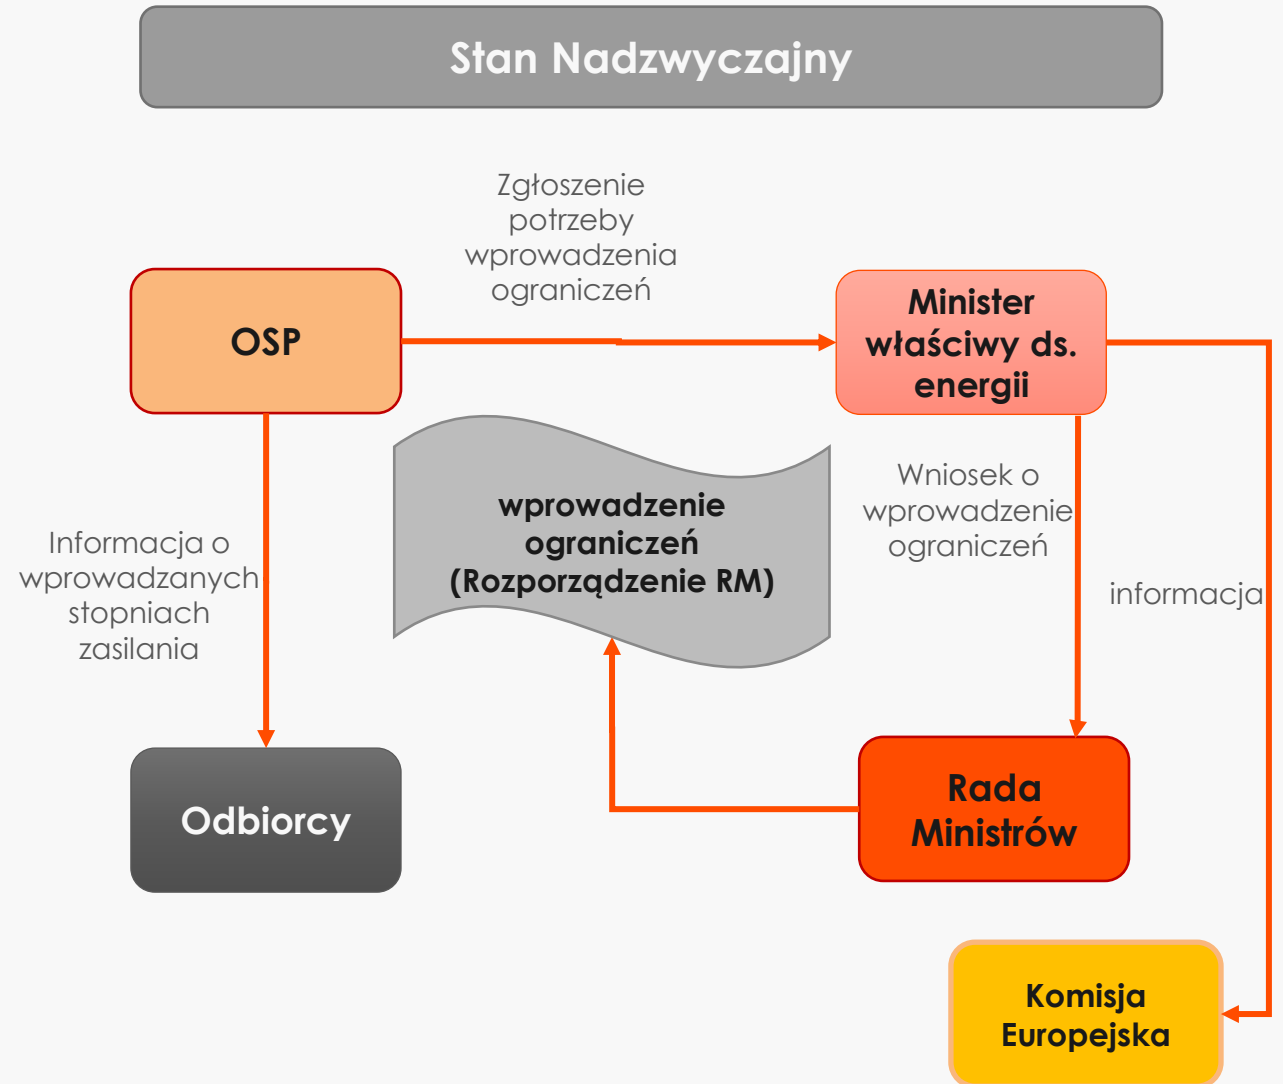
Stan Nadzwyczajny

Zgłoszenie potrzeby wprowadzenia ograniczeń

OSP

Minister właściwy ds. energii

wprowadzenie ograniczeń (Rozporządzenie RM)

Wniosek o wprowadzenie ograniczeń

Informacja o wprowadzanych stopniach zasilania

informacja

Odbiorcy

Rada Ministrów

Komisja Europejska